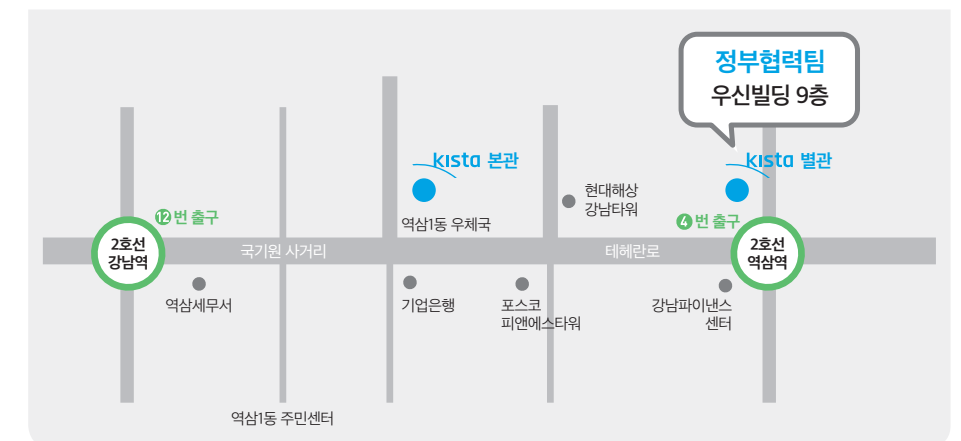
정부협력팀
우신빌딩 9층

kista 본관

kista 별관

현대해상
강남타워

⑫번 출구

④번 출구

역삼1동 우체국

2호선
강남역

국기원 사거리

테헤란로

2호선
역삼역

역삼세무서

기업은행

포스코
피앤에스타워

강남파이낸스
센터

역삼1동 주민센터